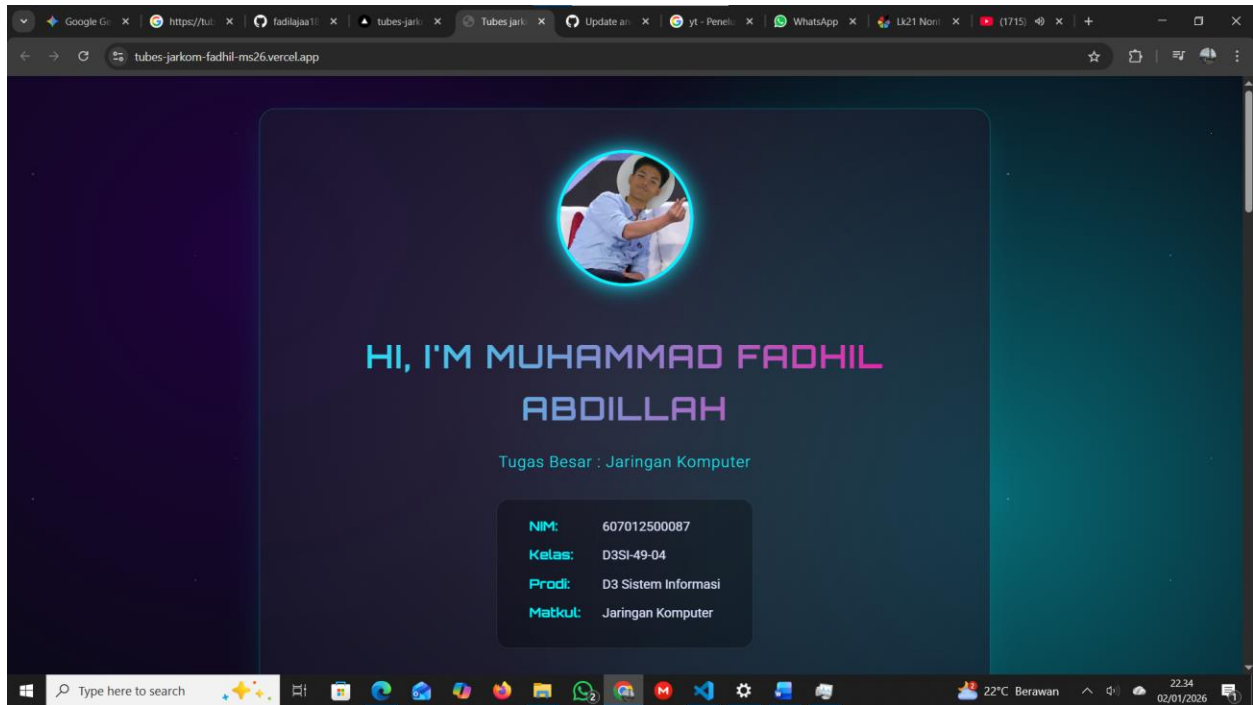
Google Ge | https://tub | fadilajaa18 | tubes-jarko | Tubes jark | Update an | yt - Penelu | WhatsApp | Lk21 Nont | (1715)

tubes-jarkom-fadhil-ms26.vercel.app

HI, I'M MUHAMMAD FADHIL ABDILLAH

Tugas Besar : Jaringan Komputer

| | |
|---|---|
| NIM: | 607012500087 |
| Kelas: | D3SI-49-04 |
| Prodi: | D3 Sistem Informasi |
| Matkul: | Jaringan Komputer |

Type here to search

22°C Berawan

22:34
02/01/2026